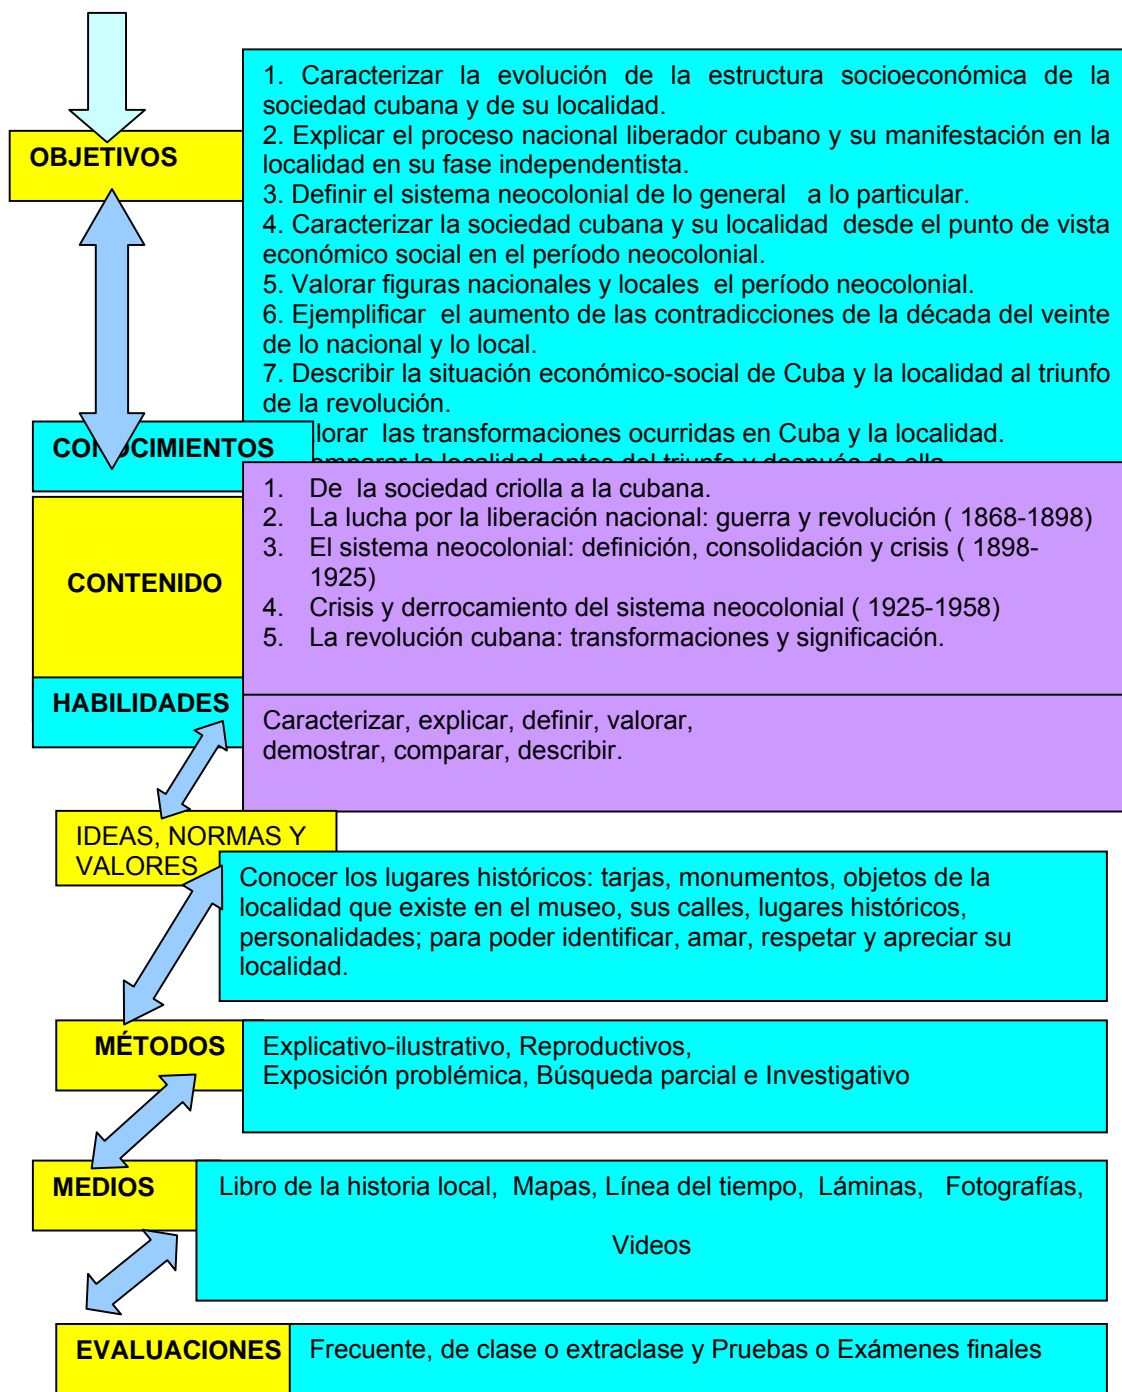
OBJETIVOS

1. Caracterizar la evolución de la estructura socioeconómica de la sociedad cubana y de su localidad.
2. Explicar el proceso nacional liberador cubano y su manifestación en la localidad en su fase independentista.
3. Definir el sistema neocolonial de lo general a lo particular.
4. Caracterizar la sociedad cubana y su localidad desde el punto de vista económico social en el período neocolonial.
5. Valorar figuras nacionales y locales el período neocolonial.
6. Ejemplificar el aumento de las contradicciones de la década del veinte de lo nacional y lo local.
7. Describir la situación económico-social de Cuba y la localidad al triunfo de la revolución.
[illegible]lorar las transformaciones ocurridas en Cuba y la localidad.
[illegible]

CO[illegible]OCIMIENTOS

CONTENIDO

1. De la sociedad criolla a la cubana.
2. La lucha por la liberación nacional: guerra y revolución ( 1868-1898)
3. El sistema neocolonial: definición, consolidación y crisis ( 1898-1925)
4. Crisis y derrocamiento del sistema neocolonial ( 1925-1958)
5. La revolución cubana: transformaciones y significación.

HABILIDADES

Caracterizar, explicar, definir, valorar, demostrar, comparar, describir.

IDEAS, NORMAS Y VALORES

Conocer los lugares históricos: tarjas, monumentos, objetos de la localidad que existe en el museo, sus calles, lugares históricos, personalidades; para poder identificar, amar, respetar y apreciar su localidad.

MÉTODOS

Explicativo-ilustrativo, Reproductivos,
Exposición problémica, Búsqueda parcial e Investigativo

MEDIOS

Libro de la historia local, Mapas, Línea del tiempo, Láminas, Fotografías,

Videos

EVALUACIONES

Frecuente, de clase o extraclase y Pruebas o Exámenes finales